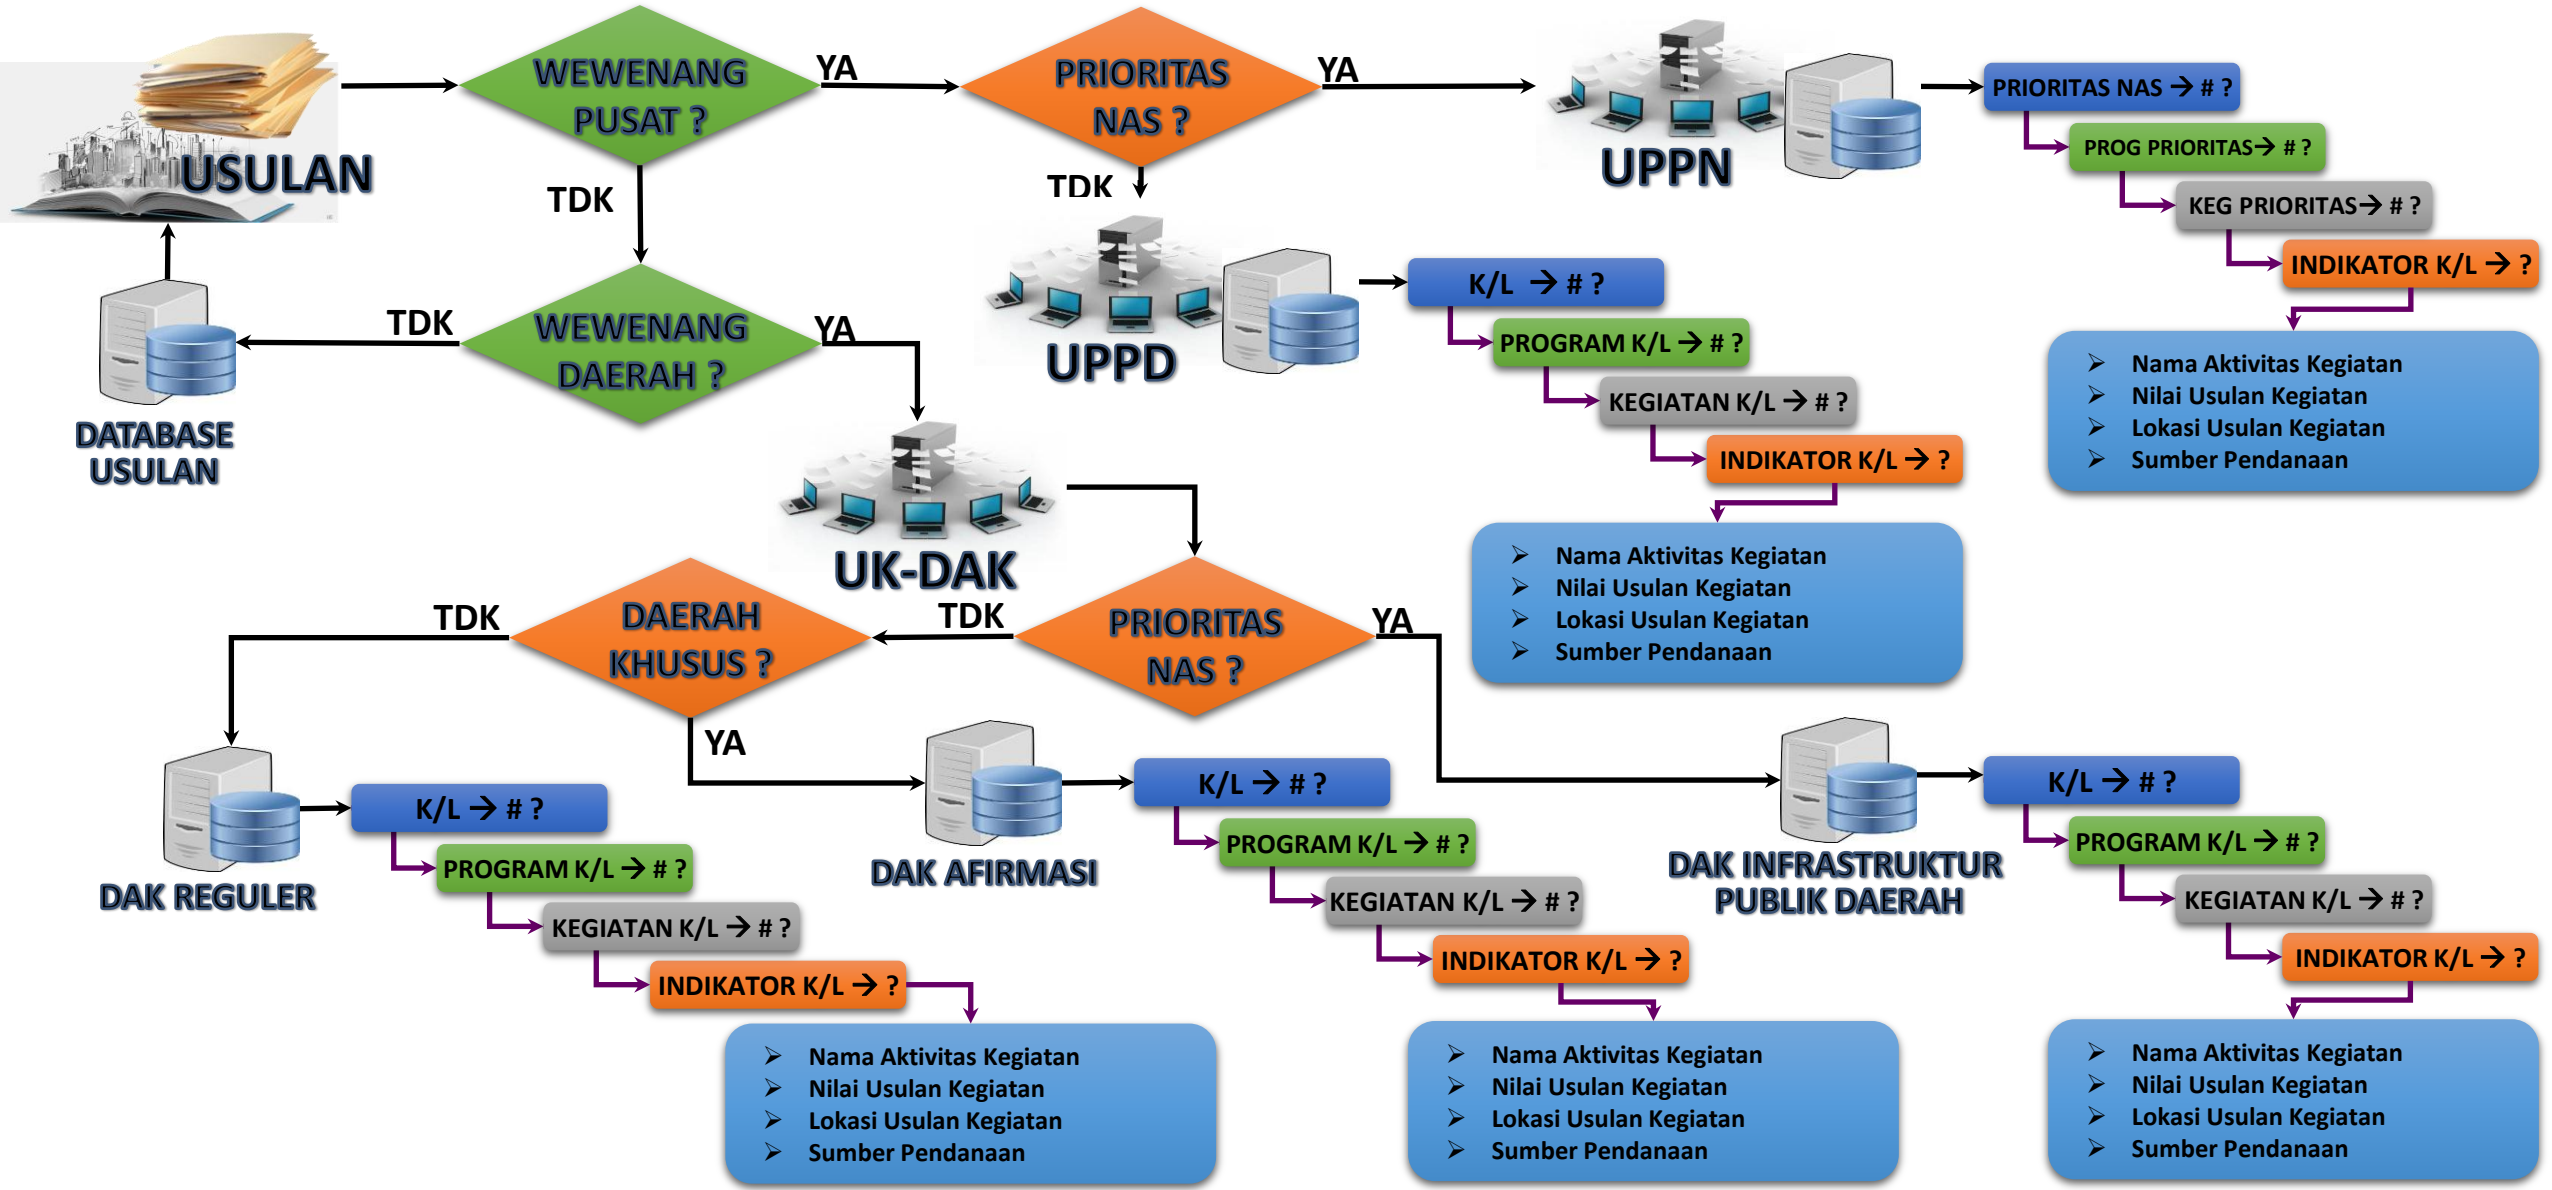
USULAN

WEWENANG PUSAT ?

YA

PRIORITAS NAS ?

YA

UPPN

PRIORITAS NAS → # ?

PROG PRIORITAS→ # ?

KEG PRIORITAS→ # ?

INDIKATOR K/L → ?

- Nama Aktivitas Kegiatan
- Nilai Usulan Kegiatan
- Lokasi Usulan Kegiatan
- Sumber Pendanaan

TDK

TDK

UPPD

K/L → # ?

PROGRAM K/L → # ?

KEGIATAN K/L → # ?

INDIKATOR K/L → ?

- Nama Aktivitas Kegiatan
- Nilai Usulan Kegiatan
- Lokasi Usulan Kegiatan
- Sumber Pendanaan

TDK

WEWENANG DAERAH ?

YA

DATABASE USULAN

UK-DAK

TDK

DAERAH KHUSUS ?

TDK

PRIORITAS NAS ?

YA

YA

DAK REGULER

K/L → # ?

PROGRAM K/L → # ?

KEGIATAN K/L → # ?

INDIKATOR K/L → ?

- Nama Aktivitas Kegiatan
- Nilai Usulan Kegiatan
- Lokasi Usulan Kegiatan
- Sumber Pendanaan

DAK AFIRMASI

K/L → # ?

PROGRAM K/L → # ?

KEGIATAN K/L → # ?

INDIKATOR K/L → ?

- Nama Aktivitas Kegiatan
- Nilai Usulan Kegiatan
- Lokasi Usulan Kegiatan
- Sumber Pendanaan

DAK INFRASTRUKTUR PUBLIK DAERAH

K/L → # ?

PROGRAM K/L → # ?

KEGIATAN K/L → # ?

INDIKATOR K/L → ?

- Nama Aktivitas Kegiatan
- Nilai Usulan Kegiatan
- Lokasi Usulan Kegiatan
- Sumber Pendanaan